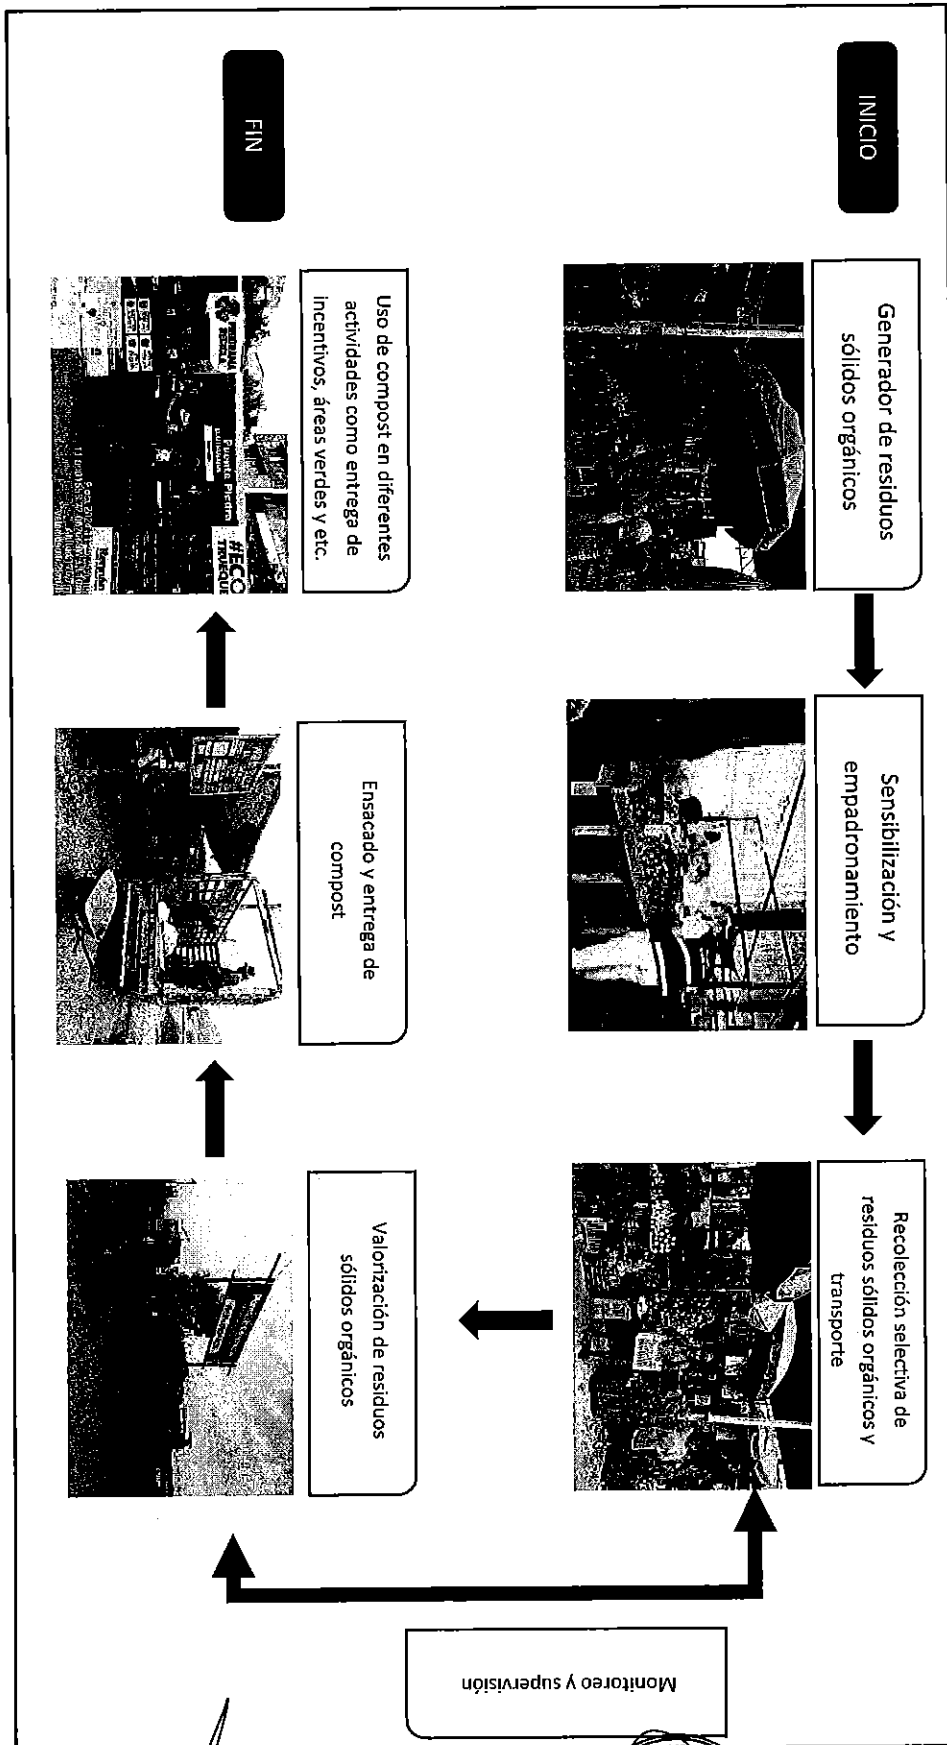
INICIO

Generador de residuos sólidos orgánicos

Sensibilización y empadronamiento

Recolección selectiva de residuos sólidos orgánicos y transporte

Valorización de residuos sólidos orgánicos

Ensacado y entrega de compost

Uso de compost en diferentes actividades como entrega de incentivos, áreas verdes y etc.

FIN

Monitoreo y supervisión

Puente Piedra

#ECO TRUEQUE